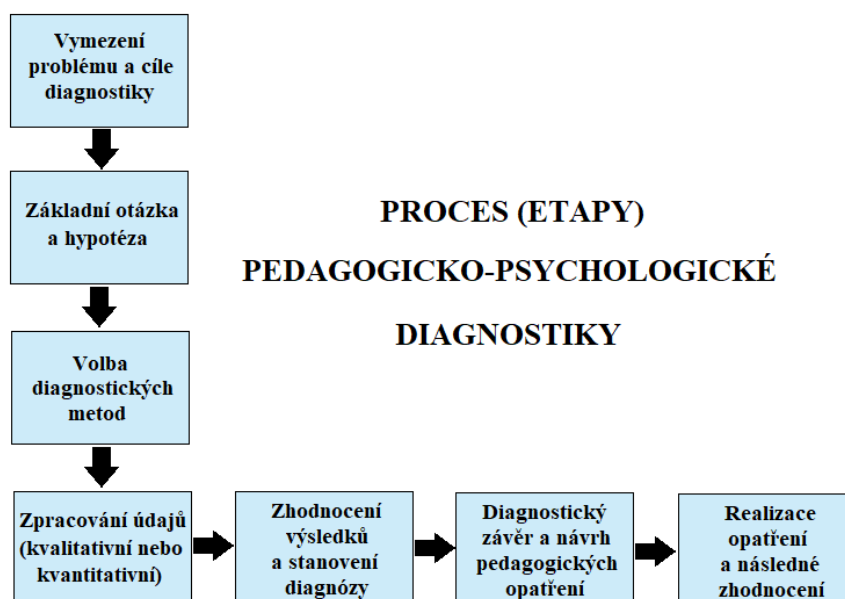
Vymezení problému a cíle diagnostiky

Základní otázka a hypotéza

PROCES (ETAPY)

PEDAGOGICKO-PSYCHOLOGICKÉ

DIAGNOSTIKY

Volba diagnostických metod

Zpracování údajů (kvalitativní nebo kvantitativní)

Zhodnocení výsledků a stanovení diagnózy

Diagnostický závěr a návrh pedagogických opatření

Realizace opatření a následné zhodnocení